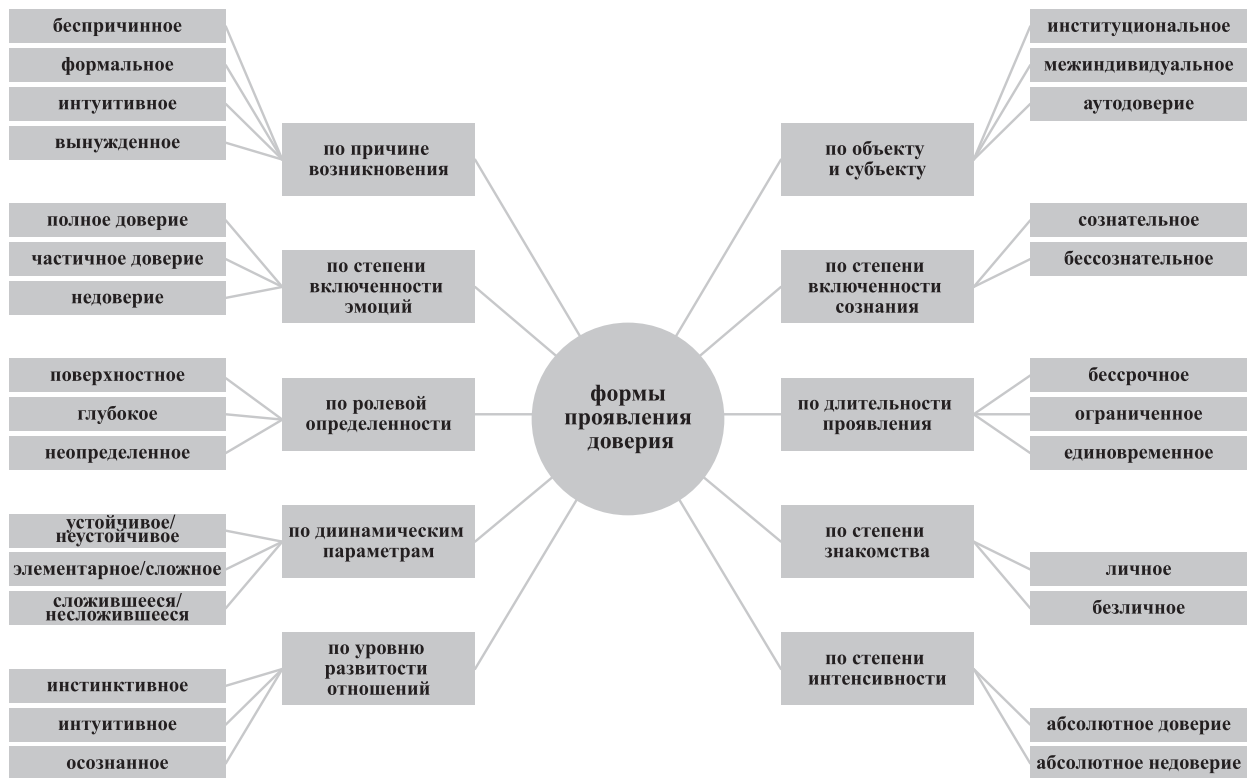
формы проявления доверия

по причине возникновения
беспричинное
формальное
интуитивное
вынужденное

по степени включенности эмоций
полное доверие
частичное доверие
недоверие

по ролевой определенности
поверхностное
глубокое
неопределенное

по диинамическим параметрам
устойчивое/неустойчивое
элементарное/сложное
сложившееся/несложившееся

по уровню развитости отношений
инстинктивное
интуитивное
осознанное

по объекту и субъекту
институциональное
межиндивидуальное
аутодоверие

по степени включенности сознания
сознательное
бессознательное

по длительности проявления
бессрочное
ограниченное
единовременное

по степени знакомства
личное
безличное

по степени интенсивности
абсолютное доверие
абсолютное недоверие